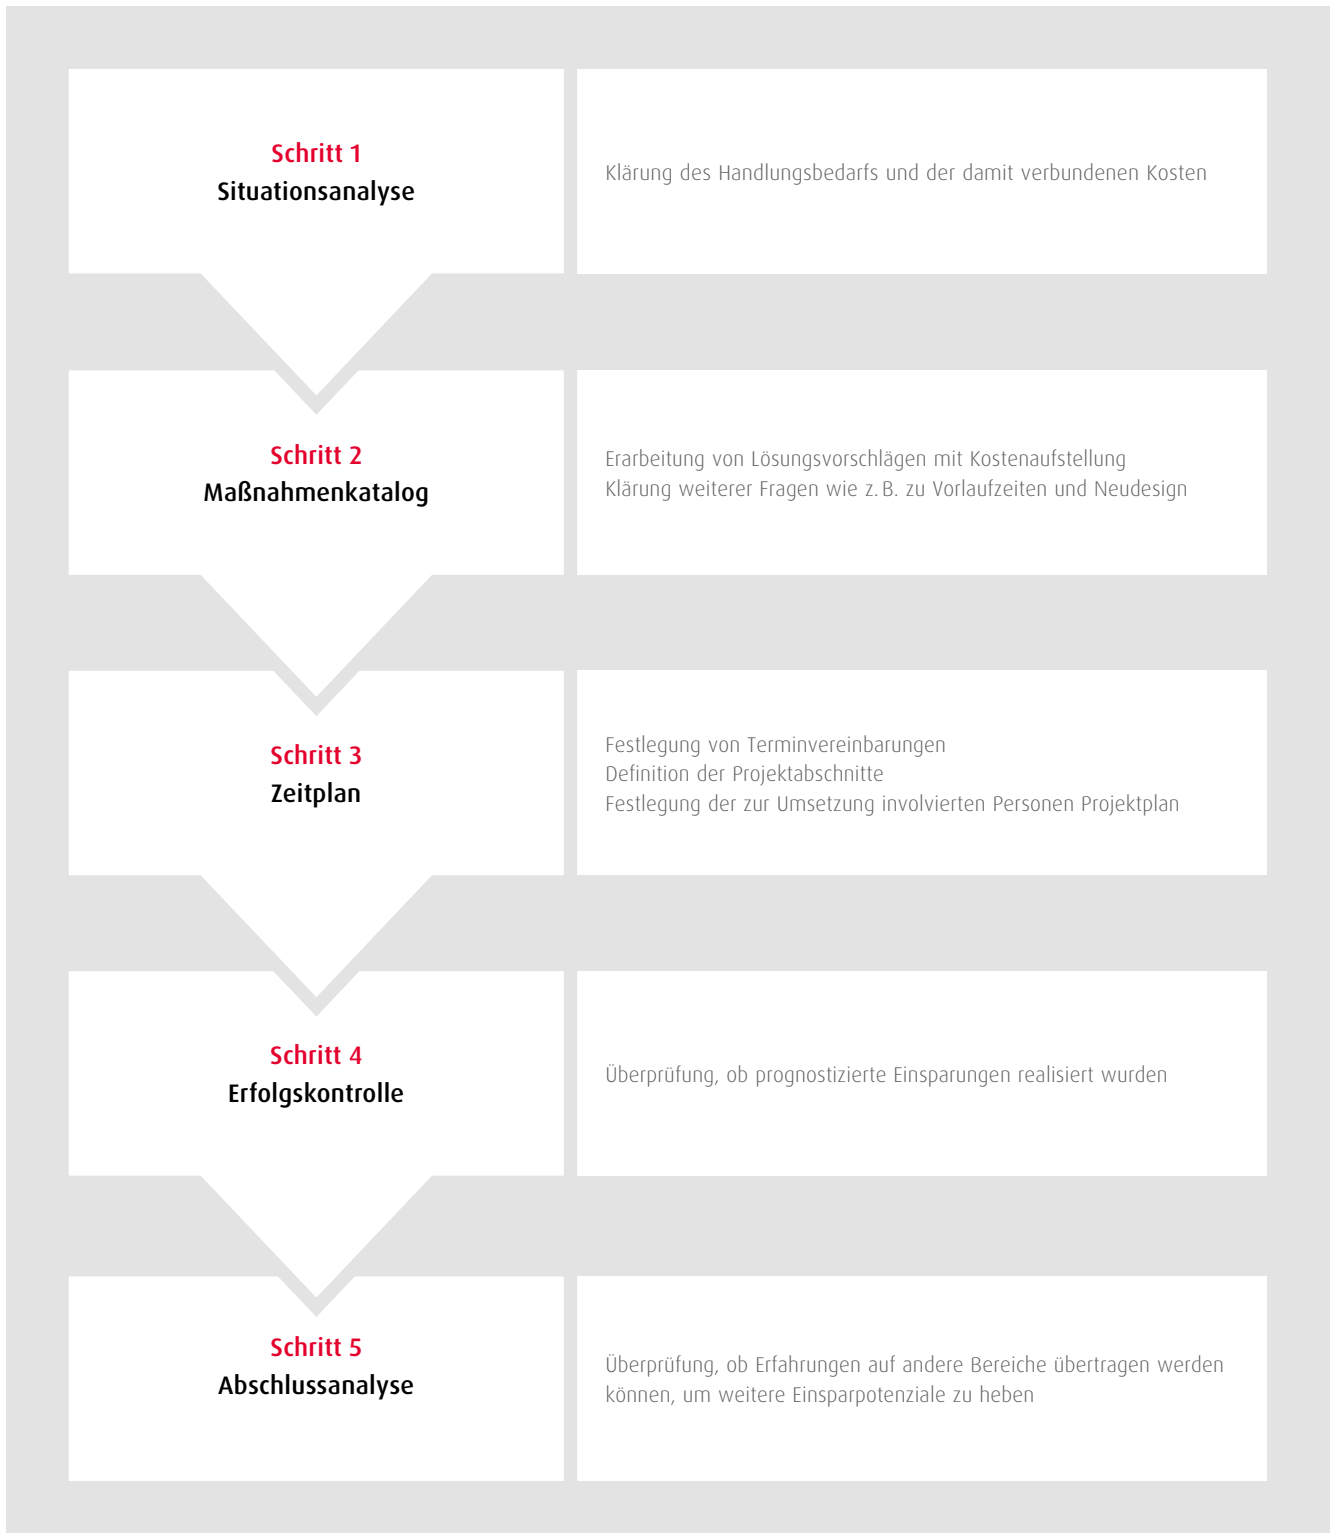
Schritt 1
Situationsanalyse

Klärung des Handlungsbedarfs und der damit verbundenen Kosten

Schritt 2
Maßnahmenkatalog

Erarbeitung von Lösungsvorschlägen mit Kostenaufstellung
Klärung weiterer Fragen wie z. B. zu Vorlaufzeiten und Neudesign

Schritt 3
Zeitplan

Festlegung von Terminvereinbarungen
Definition der Projektabschnitte
Festlegung der zur Umsetzung involvierten Personen Projektplan

Schritt 4
Erfolgskontrolle

Überprüfung, ob prognostizierte Einsparungen realisiert wurden

Schritt 5
Abschlussanalyse

Überprüfung, ob Erfahrungen auf andere Bereiche übertragen werden können, um weitere Einsparpotenziale zu heben